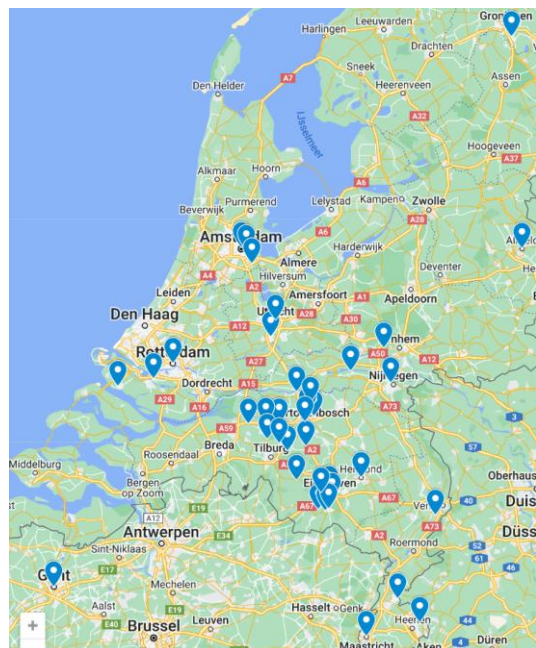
Harlingen
Leeuwarden
Groningen
Drachten
Sneek
Assen
Den Helder
Heerenveen
Lisselmeer
Hoogeveen
Alkmaar
Hoorn
Emmeloord
Purmerend
Lelystad
Kampen
Zwolle
Beverwijk
Amsterdam
Almere
Harderwijk
Hilversum
Deventer
Leiden
Amersfoort
Apeldoorn
Den Haag
Utrecht
Rotterdam
Arnhem
Nijmegen
Dordrecht
's-Hertogenbosch
Breda
Roosendaal
Tilburg
Middelburg
Helmond
Bergen op Zoom
Eindhoven
Oberhaus
Antwerpen
Venlo
Duis
Sint-Niklaas
Roermond
Düss
Gent
Mechelen
Aalst
Hasselt
Genk
Heerlen
Brussel
Leuven
Maastricht
Aken
Düren
A7
A31
A32
A6
A37
A28
A1
A4
A12
A30
A50
A27
A2
A15
A16
A29
A73
A59
A58
A67
E19
E17
E40
E313
E34
40
61
44
+